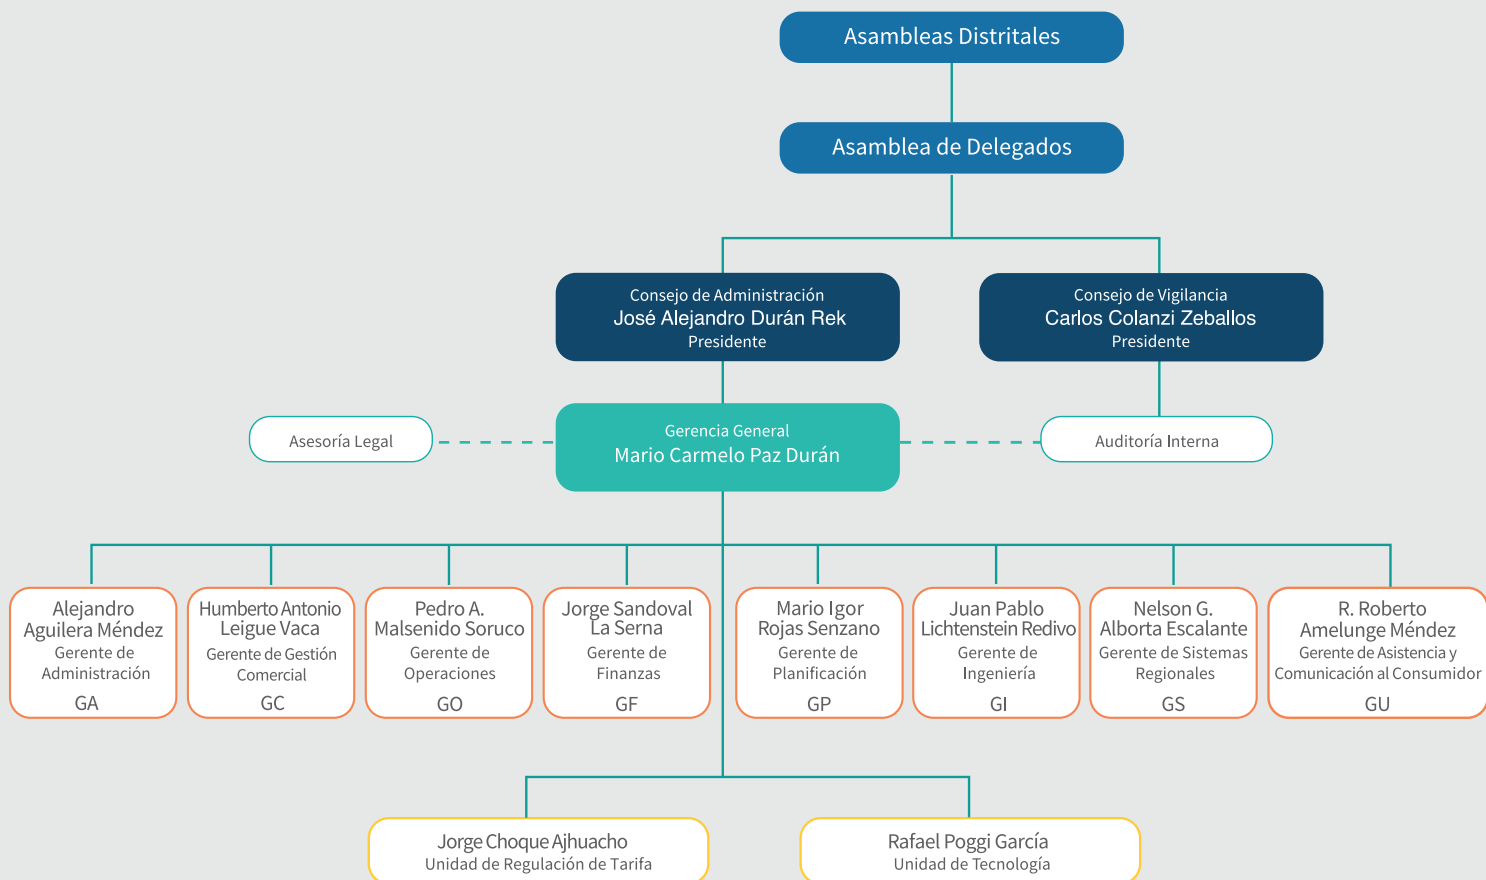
Asambleas Distritales

Asamblea de Delegados

Consejo de Administración
José Alejandro Durán Rek
Presidente

Consejo de Vigilancia
Carlos Colanzi Zeballos
Presidente

Asesoría Legal

Gerencia General
Mario Carmelo Paz Durán

Auditoría Interna

Alejandro Aguilera Méndez
Gerente de Administración
GA

Humberto Antonio Leigue Vaca
Gerente de Gestión Comercial
GC

Pedro A. Malsenido Soruco
Gerente de Operaciones
GO

Jorge Sandoval La Serna
Gerente de Finanzas
GF

Mario Igor Rojas Senzano
Gerente de Planificación
GP

Juan Pablo Lichtenstein Redivo
Gerente de Ingeniería
GI

Nelson G. Alborta Escalante
Gerente de Sistemas Regionales
GS

R. Roberto Amelunge Méndez
Gerente de Asistencia y Comunicación al Consumidor
GU

Jorge Choque Ajhuacho
Unidad de Regulación de Tarifa

Rafael Poggi García
Unidad de Tecnología